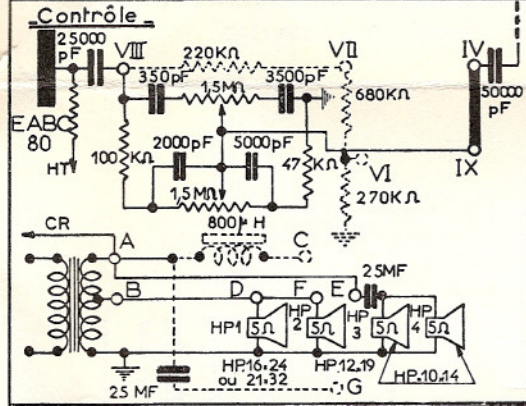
Contrôle

25000 pF
VIII
220KΩ
VII
IV
350pF
1,5MΩ
3500pF
680KΩ
50000 pF
EABC 80
HT
100KΩ
2000pF
5000pF
47KΩ
VI
IX
270KΩ
1,5MΩ
800 H
CR
A
C
25MF
B
D
F
E
HP1
5Ω
HP 2
5Ω
HP 3
5Ω
HP 4
5Ω
HP.16.24 ou 21.32
HP.12.19
HP.10.14
25 MF
G